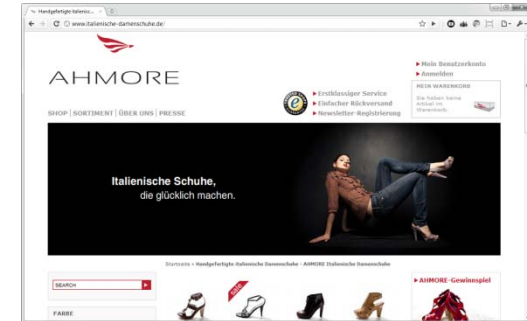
Handgefertigte Italienisc... ×

www.italienische-damenschuhe.de/

AHMORE

SHOP | SORTIMENT | ÜBER UNS | PRESSE

▶ Erstklassiger Service
▶ Einfacher Rücksversand
▶ Newsletter-Registrierung

▶ Mein Benutzerkonto
▶ Anmelden

MEIN WARENKORB
Sie haben keine Artikel im Warenkorb.

Italienische Schuhe,
die glücklich machen.

Startseite › Handgefertigte italienische Damenschuhe - AHMORE Italienische Damenschuhe

SEARCH

FARBE

▶ AHMORE-Gewinnspiel